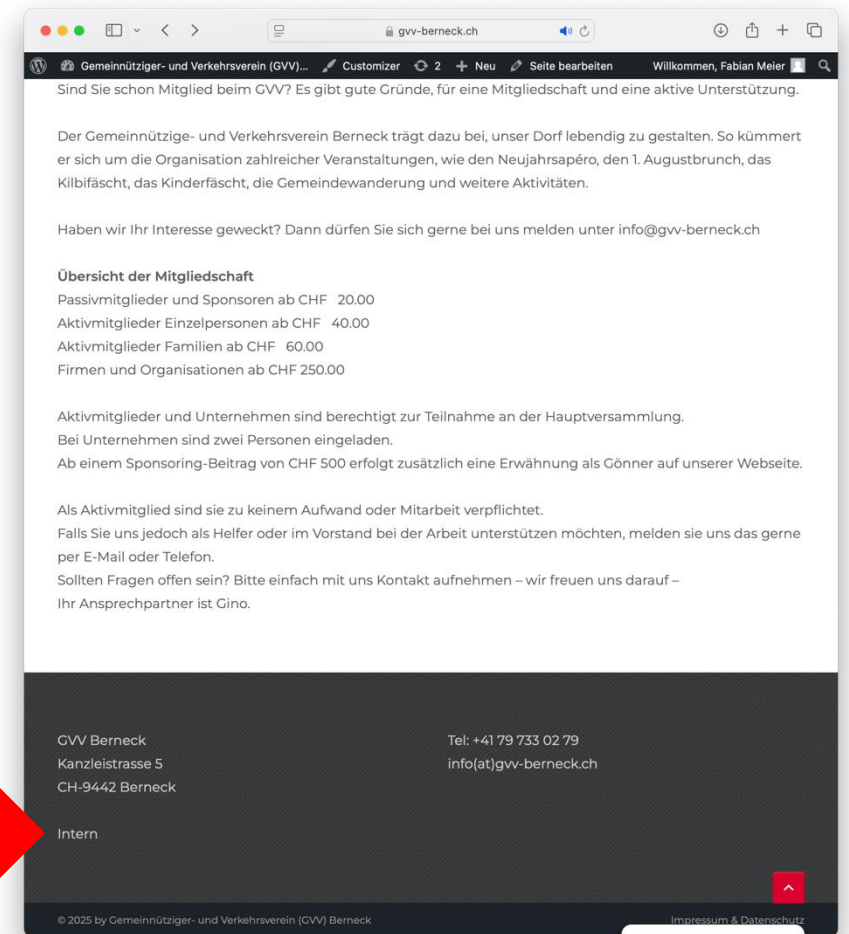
gvv-berneck.ch

Gemeinnütziger- und Verkehrsverein (GVV)... Customizer 2 + Neu Seite bearbeiten Willkommen, Fabian Meier

Sind Sie schon Mitglied beim GVV? Es gibt gute Gründe, für eine Mitgliedschaft und eine aktive Unterstützung.

Der Gemeinnützige- und Verkehrsverein Berneck trägt dazu bei, unser Dorf lebendig zu gestalten. So kümmert er sich um die Organisation zahlreicher Veranstaltungen, wie den Neujahrsapéro, den 1. Augustbrunch, das Kilbifäscht, das Kinderfäscht, die Gemeindewanderung und weitere Aktivitäten.

Haben wir Ihr Interesse geweckt? Dann dürfen Sie sich gerne bei uns melden unter info@gvv-berneck.ch

**Übersicht der Mitgliedschaft**
Passivmitglieder und Sponsoren ab CHF 20.00
Aktivmitglieder Einzelpersonen ab CHF 40.00
Aktivmitglieder Familien ab CHF 60.00
Firmen und Organisationen ab CHF 250.00

Aktivmitglieder und Unternehmen sind berechtigt zur Teilnahme an der Hauptversammlung.
Bei Unternehmen sind zwei Personen eingeladen.
Ab einem Sponsoring-Beitrag von CHF 500 erfolgt zusätzlich eine Erwähnung als Gönner auf unserer Webseite.

Als Aktivmitglied sind sie zu keinem Aufwand oder Mitarbeit verpflichtet.
Falls Sie uns jedoch als Helfer oder im Vorstand bei der Arbeit unterstützen möchten, melden sie uns das gerne per E-Mail oder Telefon.
Sollten Fragen offen sein? Bitte einfach mit uns Kontakt aufnehmen – wir freuen uns darauf –
Ihr Ansprechpartner ist Gino.

GVV Berneck
Kanzleistrasse 5
CH-9442 Berneck

Tel: +41 79 733 02 79
info(at)gvv-berneck.ch

Intern

© 2025 by Gemeinnütziger- und Verkehrsverein (GVV) Berneck

Impressum & Datenschutz